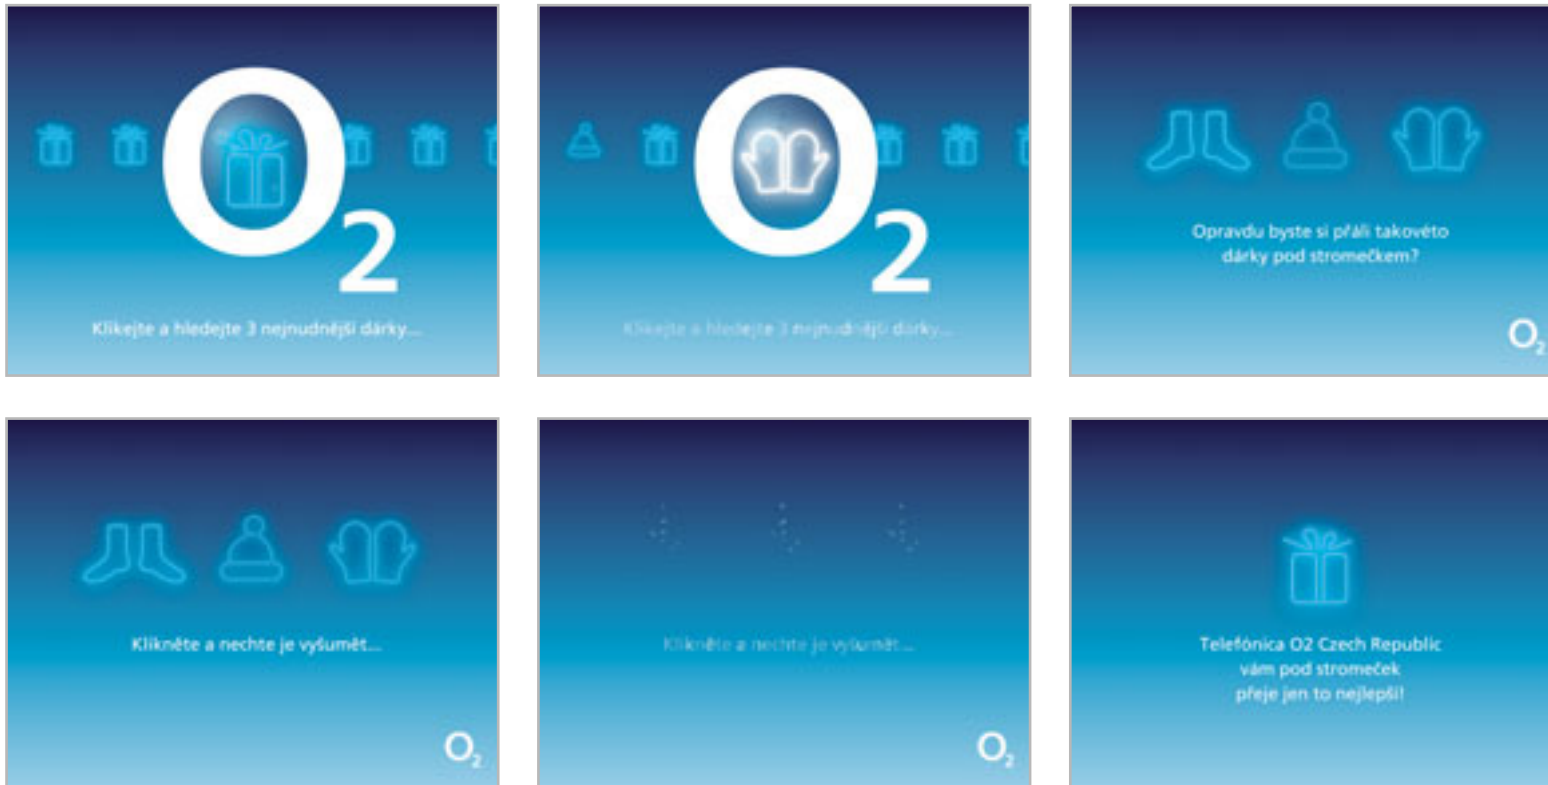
$O_2$

Klikejte a hledejte 3 nejnudnější dárky...

$O_2$

Klikejte a hledejte 3 nejnudnější dárky...

Opravdu byste si přáli takovéto dárky pod stromečkem?

$O_2$

Klikněte a nechte je vyšumět...

$O_2$

Klikněte a nechte je vyšumět...

$O_2$

Telefónica O2 Czech Republic vám pod stromeček přeje jen to nejlepší!